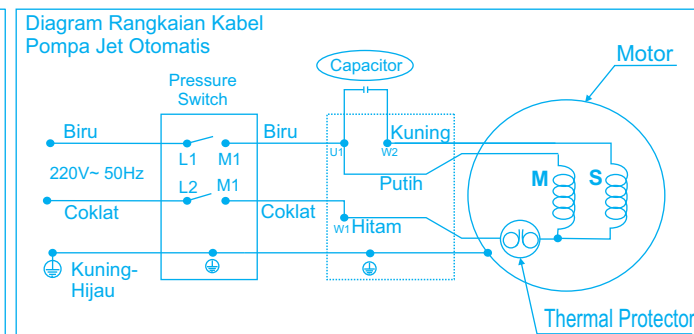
Diagram Rangkaian Kabel
Pompa Jet Otomatis

Capacitor

Motor

Pressure Switch

Biru

L1 M1

Biru

U1

W2

Kuning

220V~ 50Hz

L2 M1

Putih

M

S

Coklat

Coklat

W1

Hitam

Kuning-Hijau

Thermal Protector